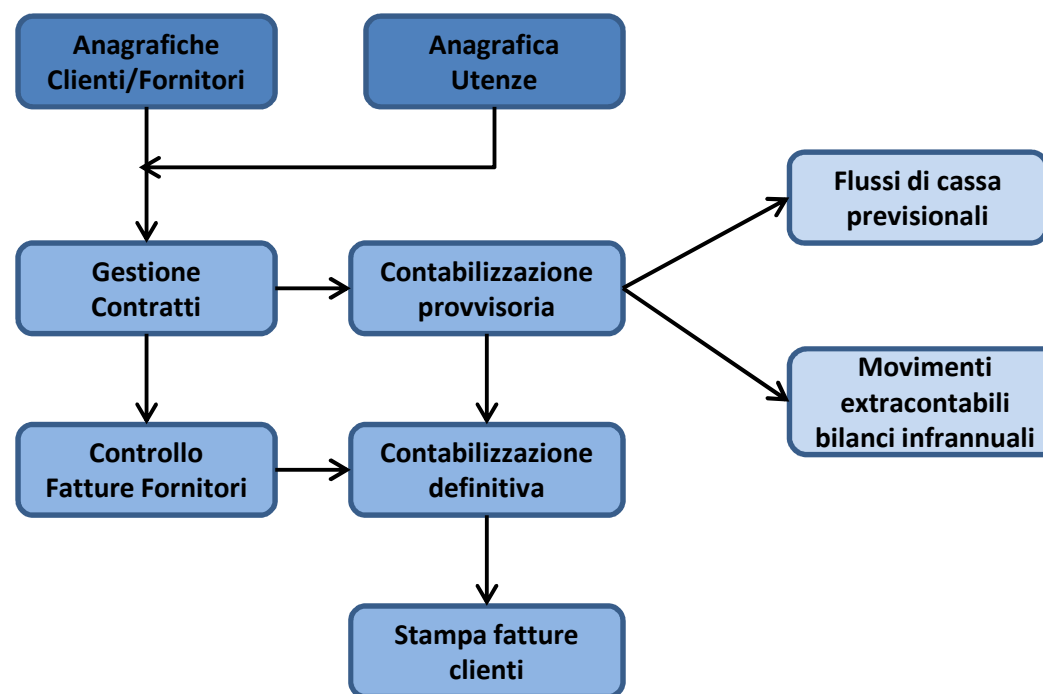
Anagrafiche Clienti/Fornitori

Anagrafica Utenze

Flussi di cassa previsionali

Gestione Contratti

Contabilizzazione provvisoria

Movimenti extracontabili bilanci infrannuali

Controllo Fatture Fornitori

Contabilizzazione definitiva

Stampa fatture clienti